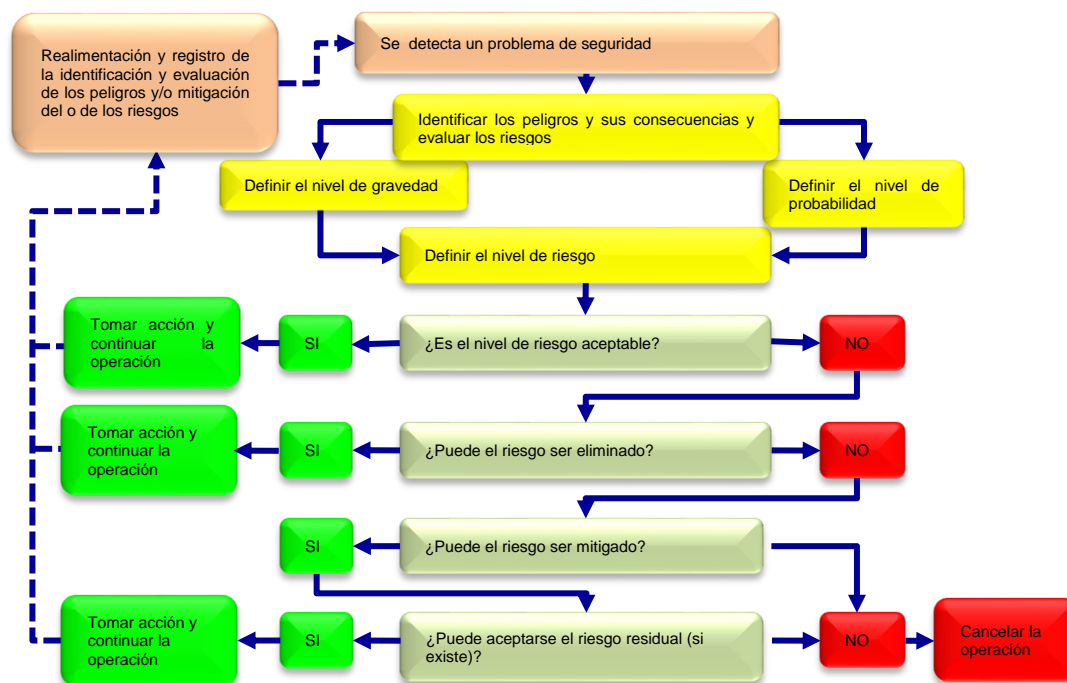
Realimentación y registro de la identificación y evaluación de los peligros y/o mitigación del o de los riesgos

Se detecta un problema de seguridad

Identificar los peligros y sus consecuencias y evaluar los riesgos

Definir el nivel de gravedad

Definir el nivel de probabilidad

Definir el nivel de riesgo

Tomar acción y continuar la operación

SI

¿Es el nivel de riesgo aceptable?

NO

Tomar acción y continuar la operación

SI

¿Puede el riesgo ser eliminado?

NO

SI

¿Puede el riesgo ser mitigado?

Tomar acción y continuar la operación

SI

¿Puede aceptarse el riesgo residual (si existe)?

NO

Cancelar la operación